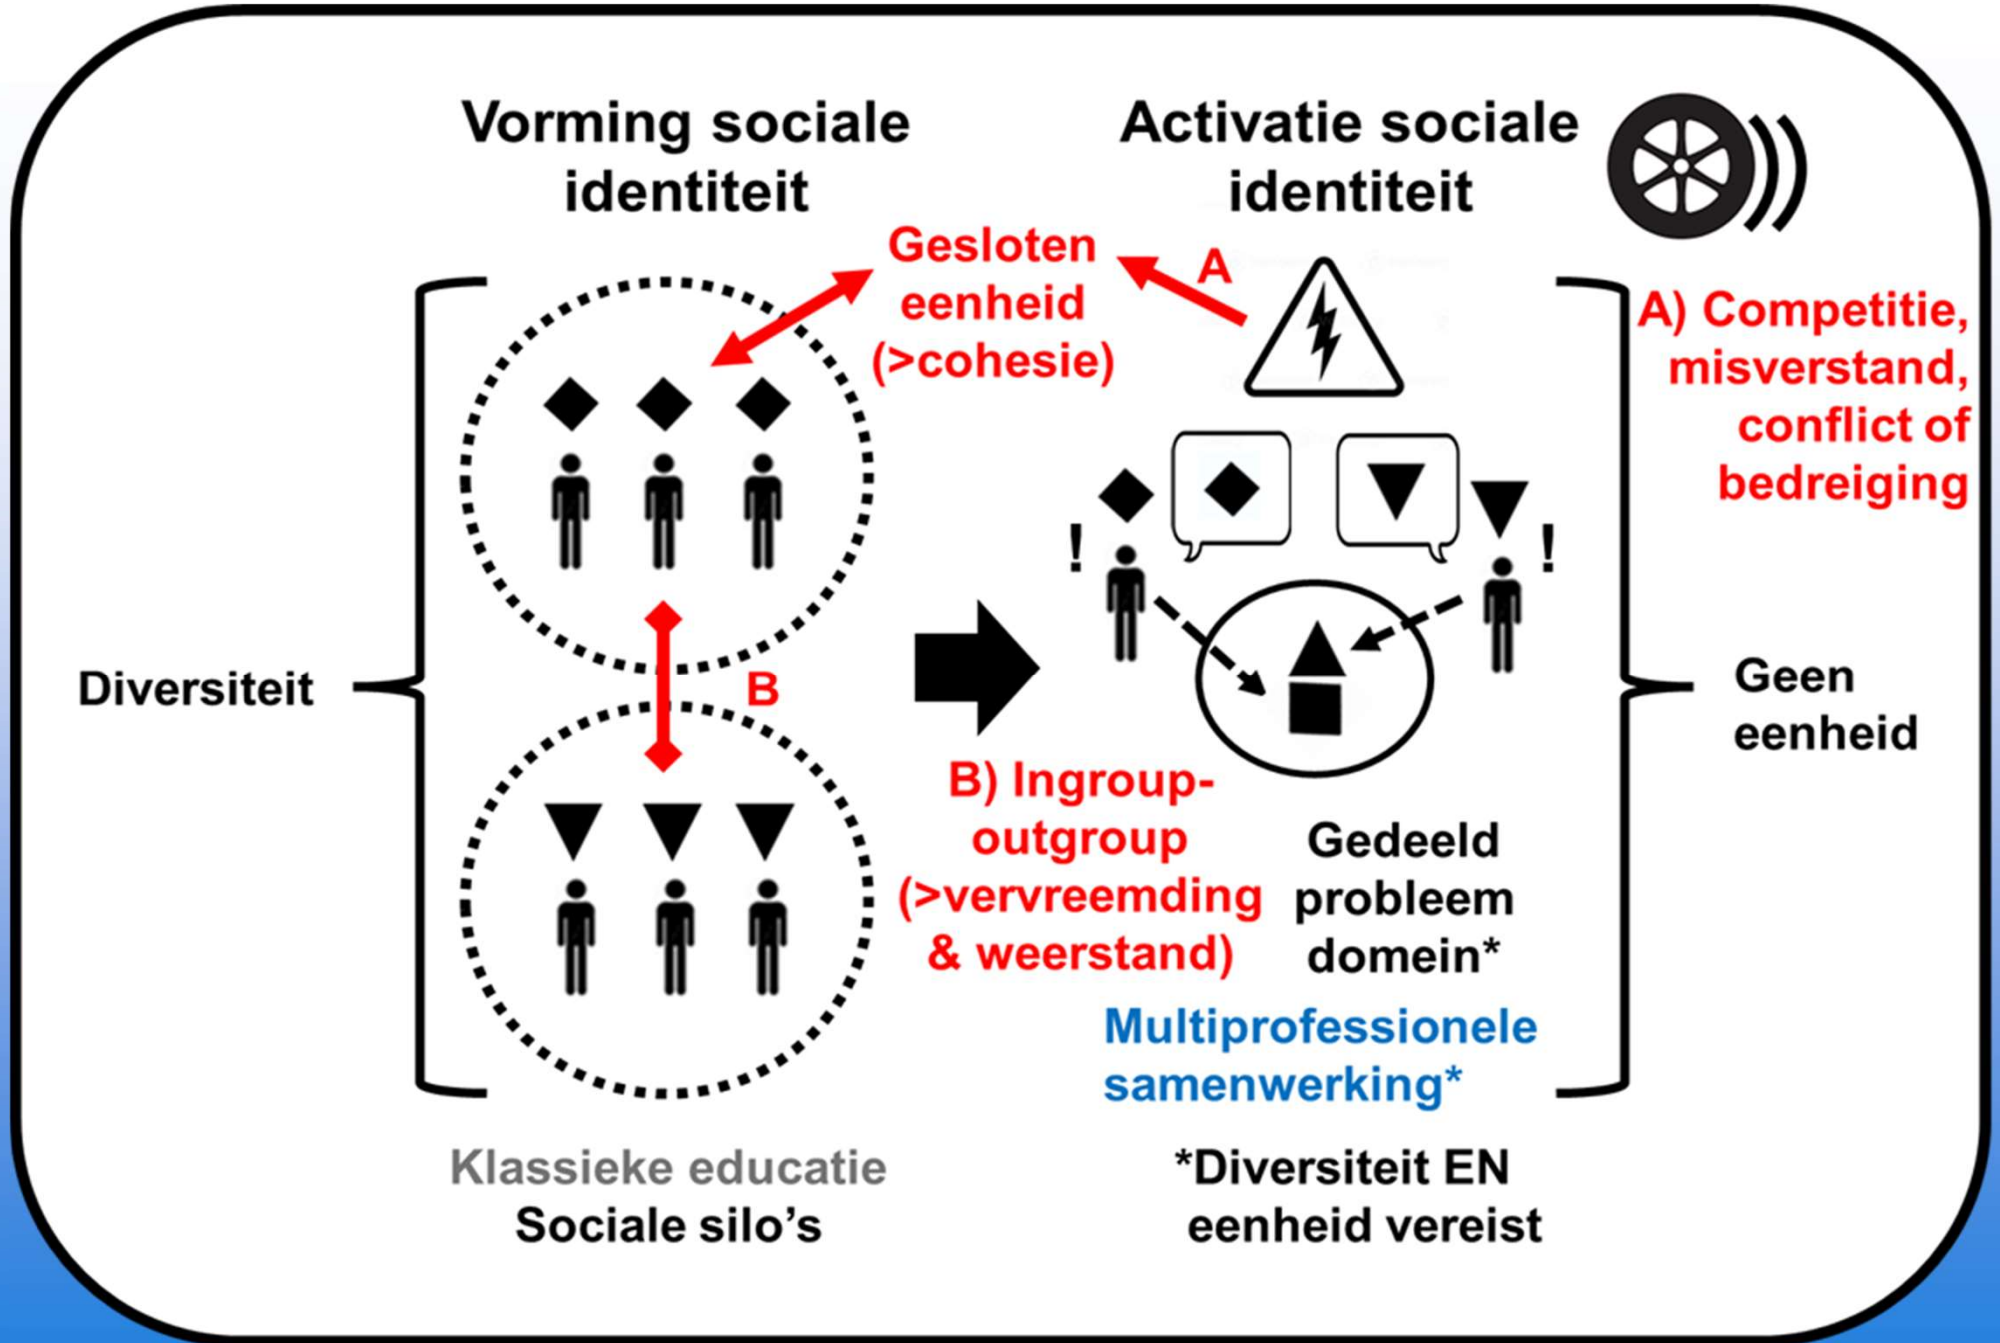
Vorming sociale identiteit

Activatie sociale identiteit

Gesloten eenheid (>cohesie)

A

A) Competitie, misverstand, conflict of bedreiging

!

!

Diversiteit

B

Geen eenheid

B) Ingroup-outgroup (>vervreemding & weerstand)

Gedeeld probleem domein*

Multiprofessionele samenwerking*

Klassieke educatie
Sociale silo's

*Diversiteit EN eenheid vereist